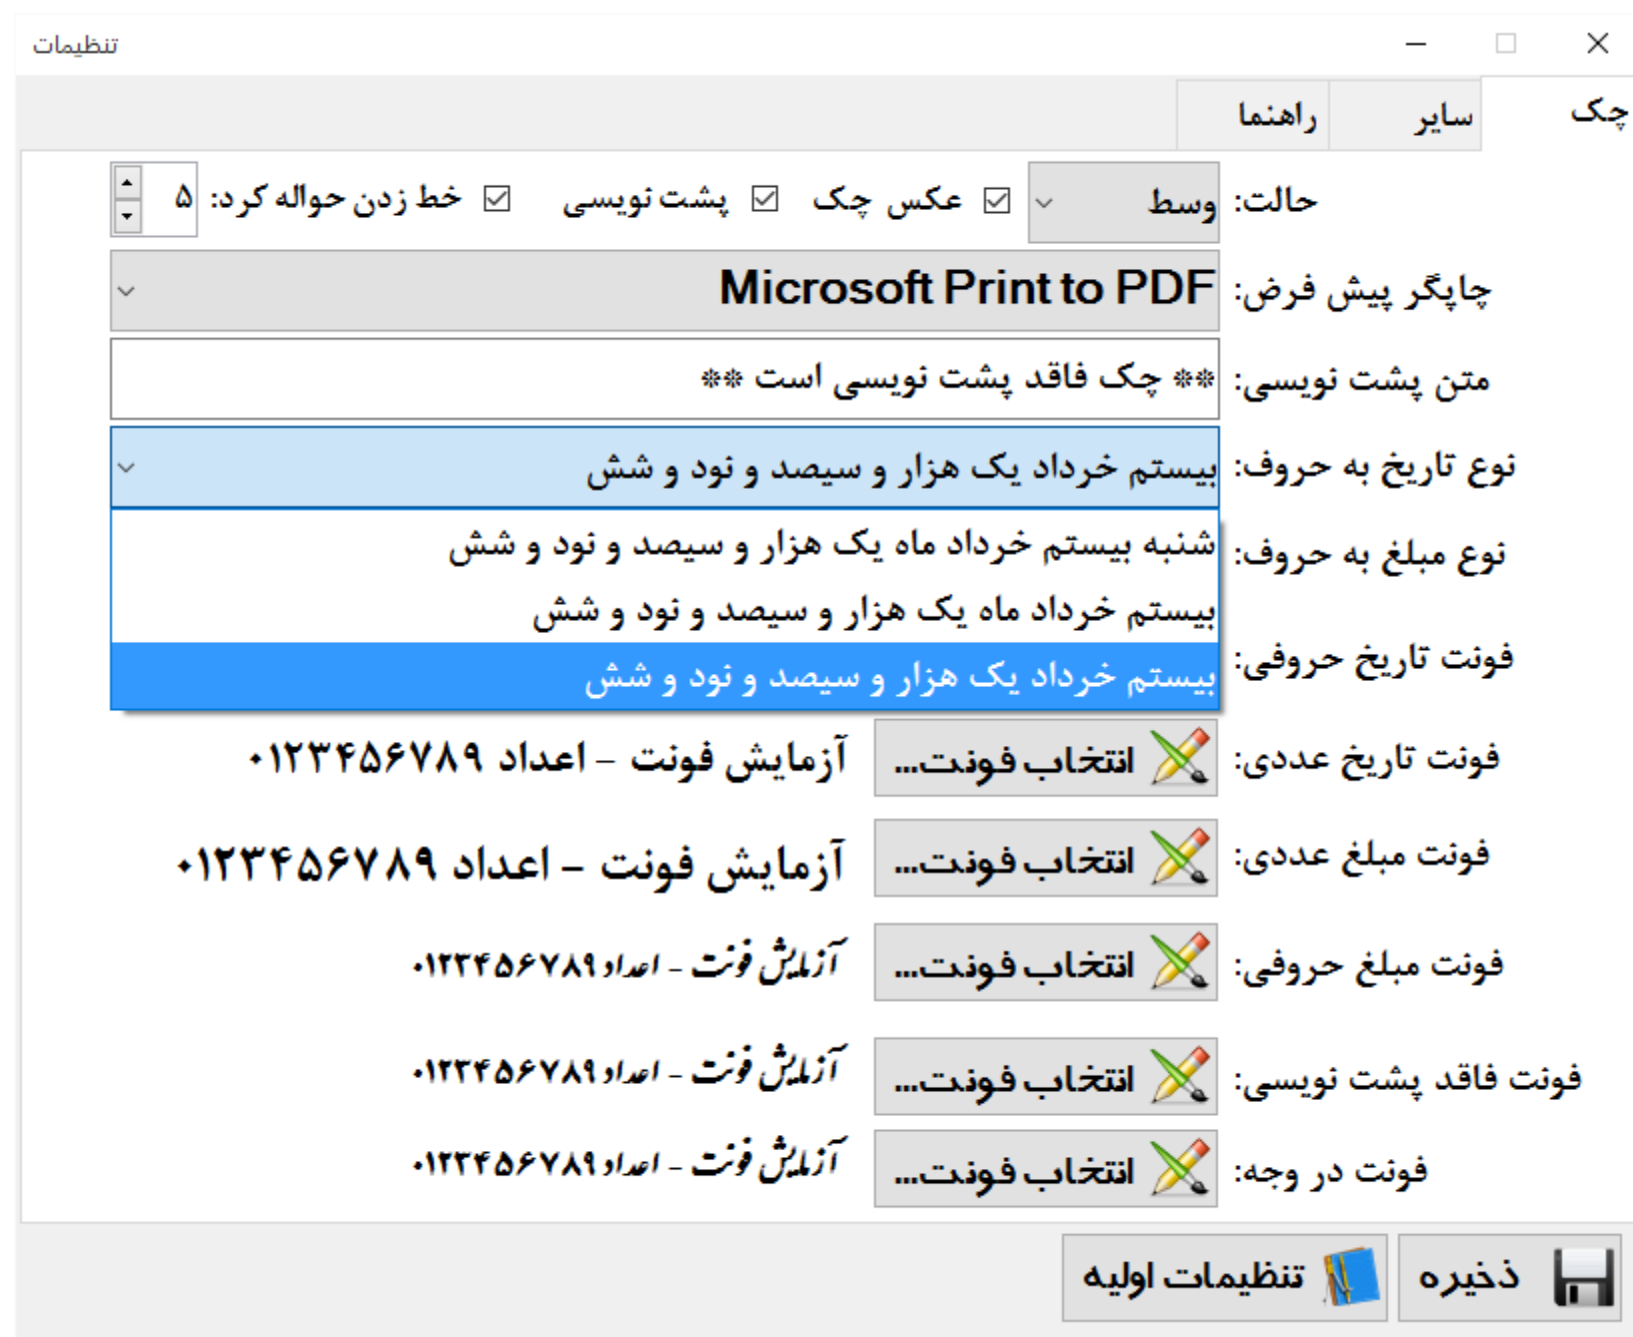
تنظیمات

چک | سایر | راهنما

حالت: وسط
عکس چک
پشت نویسی
خط زدن حواله کرد: ۵

چاپگر پیش فرض: Microsoft Print to PDF

متن پشت نویسی: ** چک فاقد پشت نویسی است **

نوع تاریخ به حروف: بیستم خرداد یک هزار و سیصد و نود و شش

نوع مبلغ به حروف:
شنبه بیستم خرداد ماه یک هزار و سیصد و نود و شش
بیستم خرداد ماه یک هزار و سیصد و نود و شش
بیستم خرداد یک هزار و سیصد و نود و شش

فونت تاریخ حروفی:

فونت تاریخ عددی: انتخاب فونت... آزمایش فونت - اعداد ۰۱۲۳۴۵۶۷۸۹

فونت مبلغ عددی: انتخاب فونت... آزمایش فونت - اعداد ۰۱۲۳۴۵۶۷۸۹

فونت مبلغ حروفی: انتخاب فونت... آزمایش فونت - اعداد ۰۱۲۳۴۵۶۷۸۹

فونت فاقد پشت نویسی: انتخاب فونت... آزمایش فونت - اعداد ۰۱۲۳۴۵۶۷۸۹

فونت در وجه: انتخاب فونت... آزمایش فونت - اعداد ۰۱۲۳۴۵۶۷۸۹

ذخیره
تنظیمات اولیه